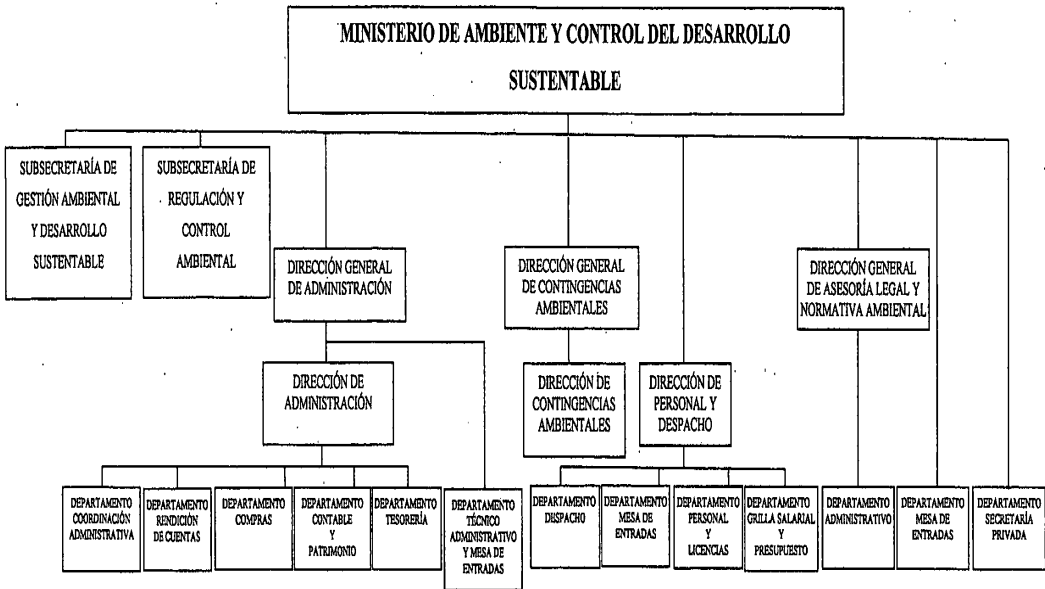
MINISTERIO DE AMBIENTE Y CONTROL DEL DESARROLLO SUSTENTABLE

SUBSECRETARÍA DE GESTIÓN AMBIENTAL Y DESARROLLO SUSTENTABLE

SUBSECRETARÍA DE REGULACIÓN Y CONTROL AMBIENTAL

DIRECCIÓN GENERAL DE ADMINISTRACIÓN

DIRECCIÓN GENERAL DE CONTINGENCIAS AMBIENTALES

DIRECCIÓN GENERAL DE ASESORÍA LEGAL Y NORMATIVA AMBIENTAL

DIRECCIÓN DE ADMINISTRACIÓN

DIRECCIÓN DE CONTINGENCIAS AMBIENTALES

DIRECCIÓN DE PERSONAL Y DESPACHO

DEPARTAMENTO COORDINACIÓN ADMINISTRATIVA

DEPARTAMENTO RENDICIÓN DE CUENTAS

DEPARTAMENTO COMPRAS

DEPARTAMENTO CONTABLE Y PATRIMONIO

DEPARTAMENTO TESORERÍA

DEPARTAMENTO TÉCNICO ADMINISTRATIVO Y MESA DE ENTRADAS

DEPARTAMENTO DESPACHO

DEPARTAMENTO MESA DE ENTRADAS

DEPARTAMENTO PERSONAL Y LICENCIAS

DEPARTAMENTO GRILLA SALARIAL Y PRESUPUESTO

DEPARTAMENTO ADMINISTRATIVO

DEPARTAMENTO MESA DE ENTRADAS

DEPARTAMENTO SECRETARÍA PRIVADA